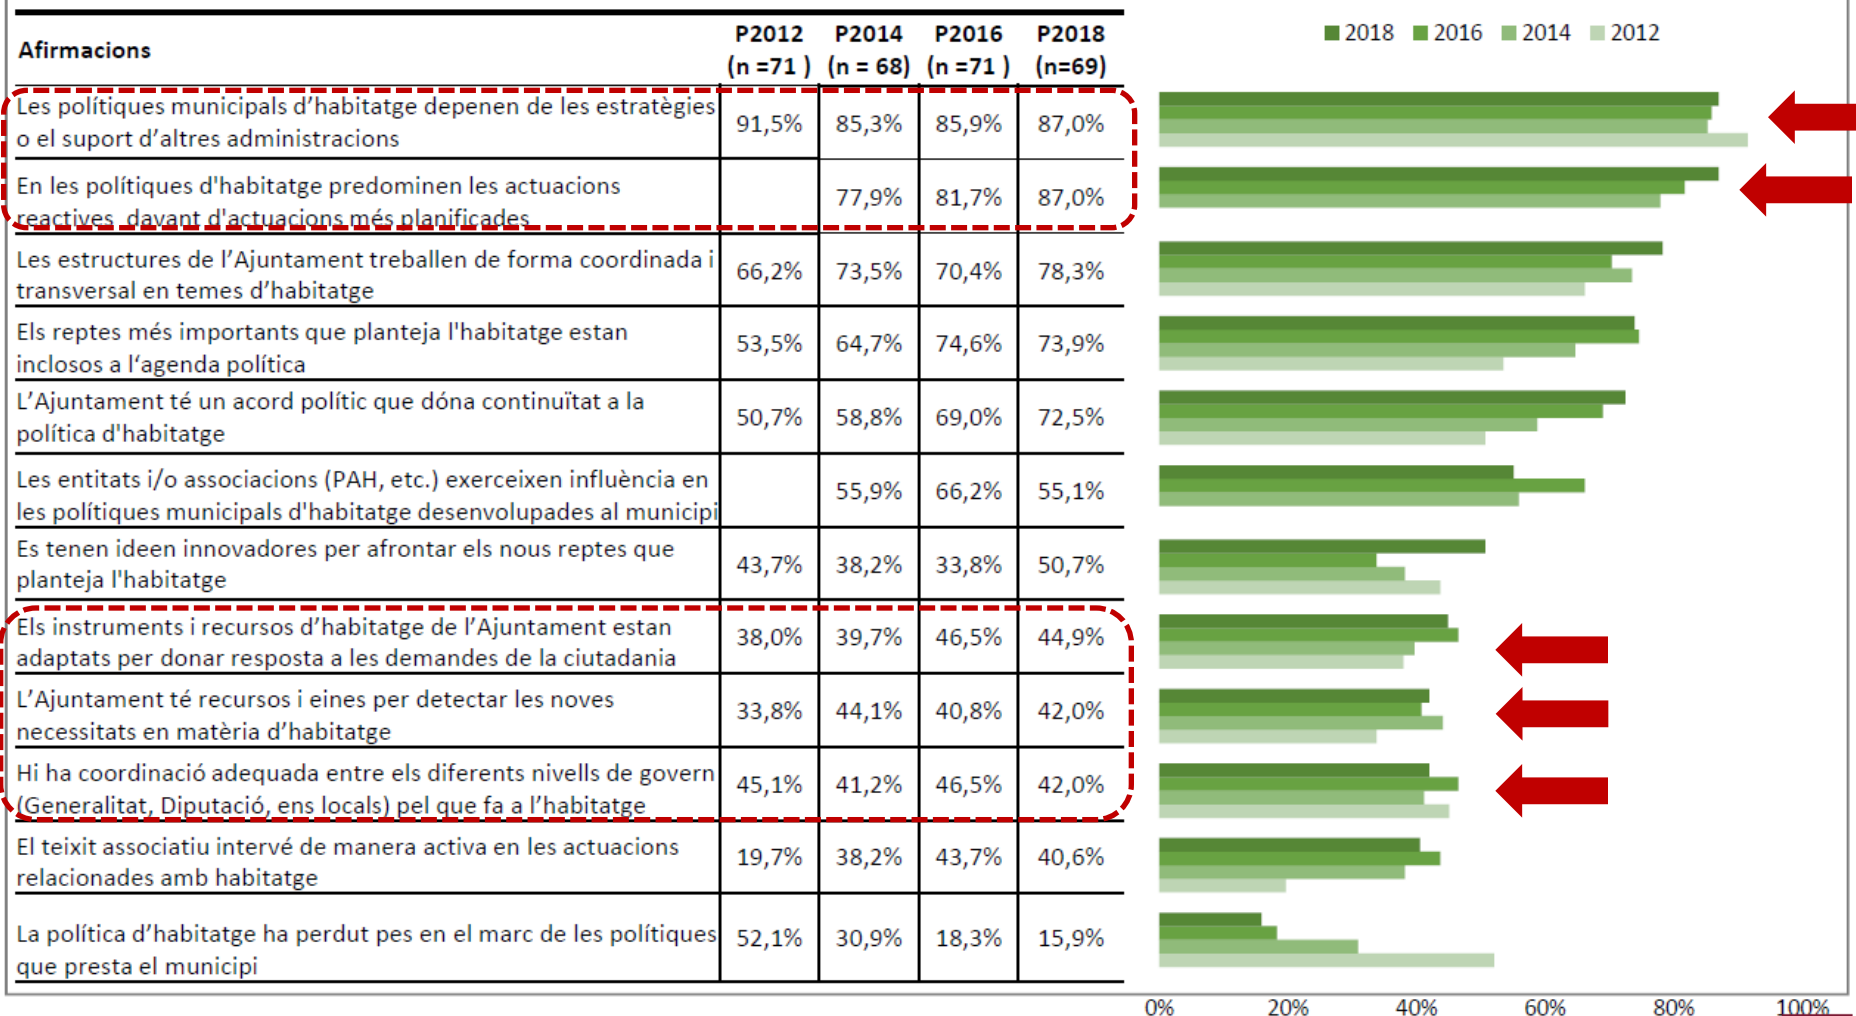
| Afirmacions | P2012 (n =71 ) | P2014 (n = 68) | P2016 (n =71 ) | P2018 (n=69) |
|---|---|---|---|---|
| Les polítiques municipals d'habitatge depenen de les estratègies o el suport d'altres administracions | 91,5% | 85,3% | 85,9% | 87,0% |
| En les polítiques d'habitatge predominen les actuacions reactives davant d'actuacions més planificades | | 77,9% | 81,7% | 87,0% |
| Les estructures de l'Ajuntament treballen de forma coordinada i transversal en temes d'habitatge | 66,2% | 73,5% | 70,4% | 78,3% |
| Els reptes més importants que planteja l'habitatge estan inclosos a l'agenda política | 53,5% | 64,7% | 74,6% | 73,9% |
| L'Ajuntament té un acord polític que dóna continuïtat a la política d'habitatge | 50,7% | 58,8% | 69,0% | 72,5% |
| Les entitats i/o associacions (PAH, etc.) exerceixen influència en les polítiques municipals d'habitatge desenvolupades al municipi | | 55,9% | 66,2% | 55,1% |
| Es tenen ideen innovadores per afrontar els nous reptes que planteja l'habitatge | 43,7% | 38,2% | 33,8% | 50,7% |
| Els instruments i recursos d'habitatge de l'Ajuntament estan adaptats per donar resposta a les demandes de la ciutadania | 38,0% | 39,7% | 46,5% | 44,9% |
| L'Ajuntament té recursos i eines per detectar les noves necessitats en matèria d'habitatge | 33,8% | 44,1% | 40,8% | 42,0% |
| Hi ha coordinació adequada entre els diferents nivells de govern (Generalitat, Diputació, ens locals) pel que fa a l'habitatge | 45,1% | 41,2% | 46,5% | 42,0% |
| El teixit associatiu intervé de manera activa en les actuacions relacionades amb habitatge | 19,7% | 38,2% | 43,7% | 40,6% |
| La política d'habitatge ha perdut pes en el marc de les polítiques que presta el municipi | 52,1% | 30,9% | 18,3% | 15,9% |

2018 2016 2014 2012

0% 20% 40% 60% 80% 100%